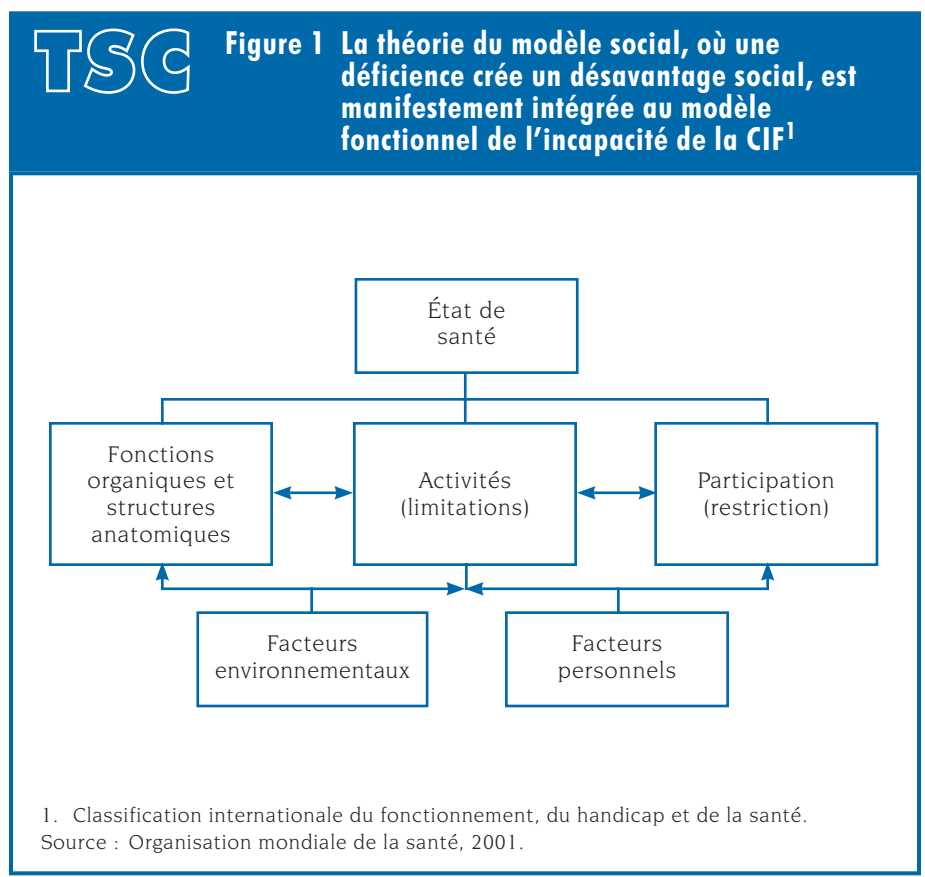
TSC

Figure 1 La théorie du modèle social, où une déficience crée un désavantage social, est manifestement intégrée au modèle fonctionnel de l'incapacité de la CIF$^1$

État de santé

Fonctions organiques et structures anatomiques

Activités (limitations)

Participation (restriction)

Facteurs environnementaux

Facteurs personnels

1. Classification internationale du fonctionnement, du handicap et de la santé.
Source : Organisation mondiale de la santé, 2001.